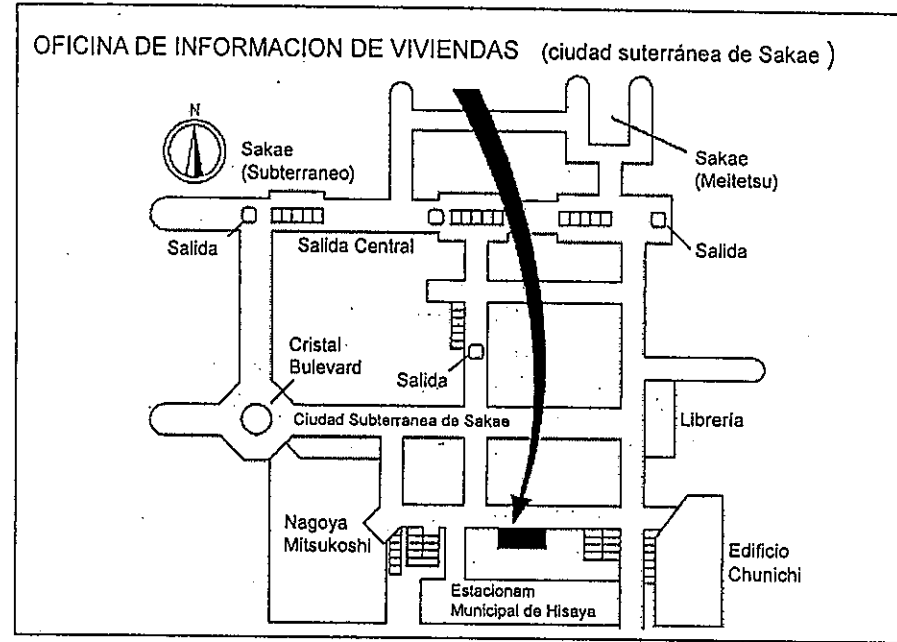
OFICINA DE INFORMACION DE VIVIENDAS (ciudad suterránea de Sakae)

N

Sakae (Subterraneo)

Sakae (Meitetsu)

Salida

Salida Central

Salida

Cristal Bulevard

Salida

Ciudad Subterranea de Sakae

Librería

Nagoya Mitsukoshi

Edificio Chunichi

Estacionam Municipal de Hisaya